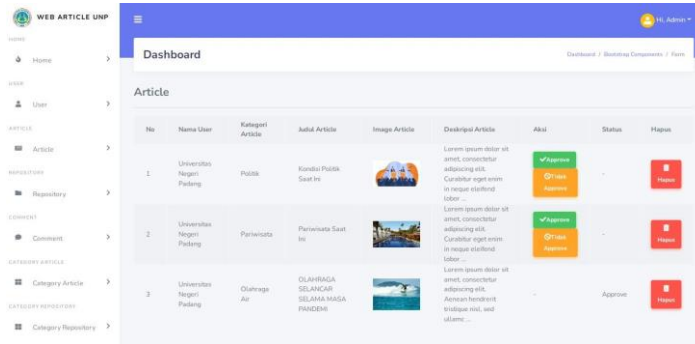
WEB ARTICLE UNP

HOME

Home

USER

User

ARTICLE

Article

REPOSITORY

Repository

COMMENT

Comment

CATEGORY ARTICLE

Category Article

CATEGORY REPOSITORY

Category Repository

Hi, Admin

Dashboard

Dashboard / Bootstrap Components / Form

Article

| No | Nama User | Kategori Article | Judul Article | Image Article | Deskripsi Article | Aksi | Status | Hapus |
|---|---|---|---|---|---|---|---|---|
| 1 | Universitas Negeri Padang | Politik | Kondisi Politik Saat Ini | | Lorem ipsum dolor sit amet, consectetur adipiscing elit. Curabitur eget enim in neque eleifend lobor ... | Approve Tidak Approve | - | Hapus |
| 2 | Universitas Negeri Padang | Pariwisata | Pariwisata Saat Ini | | Lorem ipsum dolor sit amet, consectetur adipiscing elit. Curabitur eget enim in neque eleifend lobor ... | Approve Tidak Approve | - | Hapus |
| 3 | Universitas Negeri Padang | Olahraga Air | OLAHRAGA SELANCAR SELAMA MASA PANDEMI | | Lorem ipsum dolor sit amet, consectetur adipiscing elit. Aenean hendrerit tristique nisl, sed ullamc ... | - | Approve | Hapus |